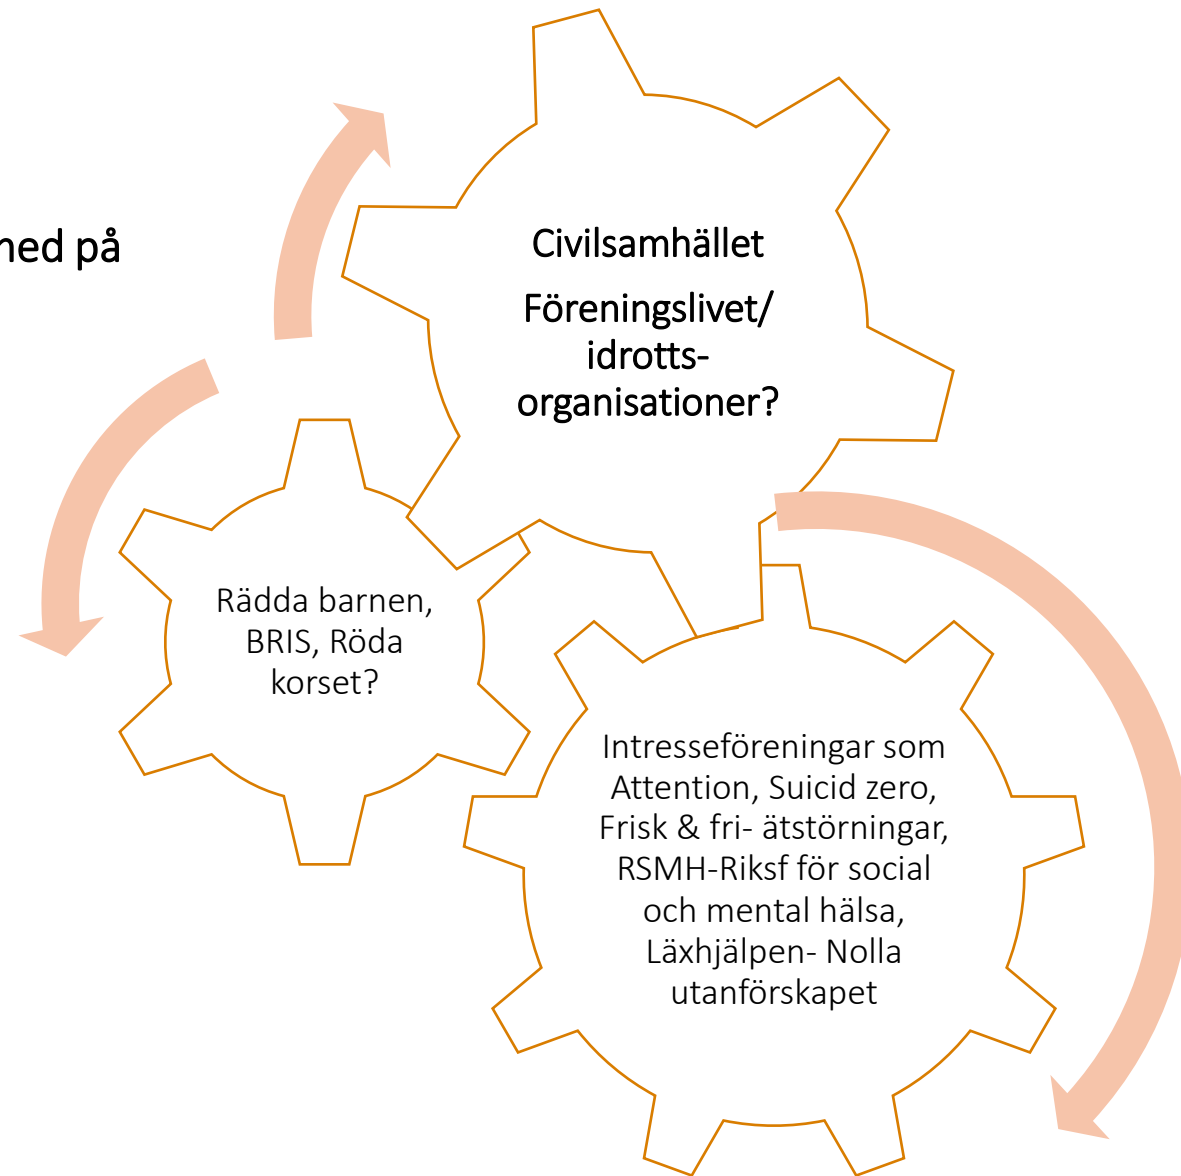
ned på

Civilsamhället

Föreningslivet/ idrotts-organisationer?

Rädda barnen, BRIS, Röda korset?

Intresseföreningar som Attention, Suicid zero, Frisk & fri- ätstörningar, RSMH-Riksf för social och mental hälsa, Läxhjälpen- Nolla utanförskapet